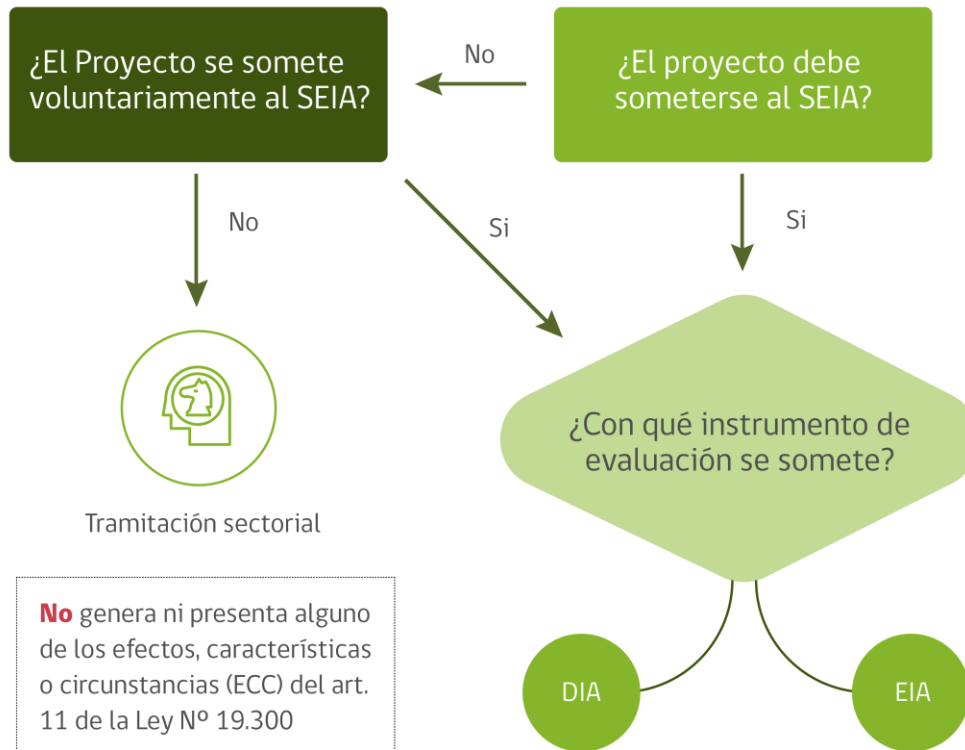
¿El Proyecto se somete voluntariamente al SEIA?

No

¿El proyecto debe someterse al SEIA?

No

Si

Si

Tramitación sectorial

¿Con qué instrumento de evaluación se somete?

**No** genera ni presenta alguno de los efectos, características o circunstancias (ECC) del art. 11 de la Ley Nº 19.300

DIA

EIA